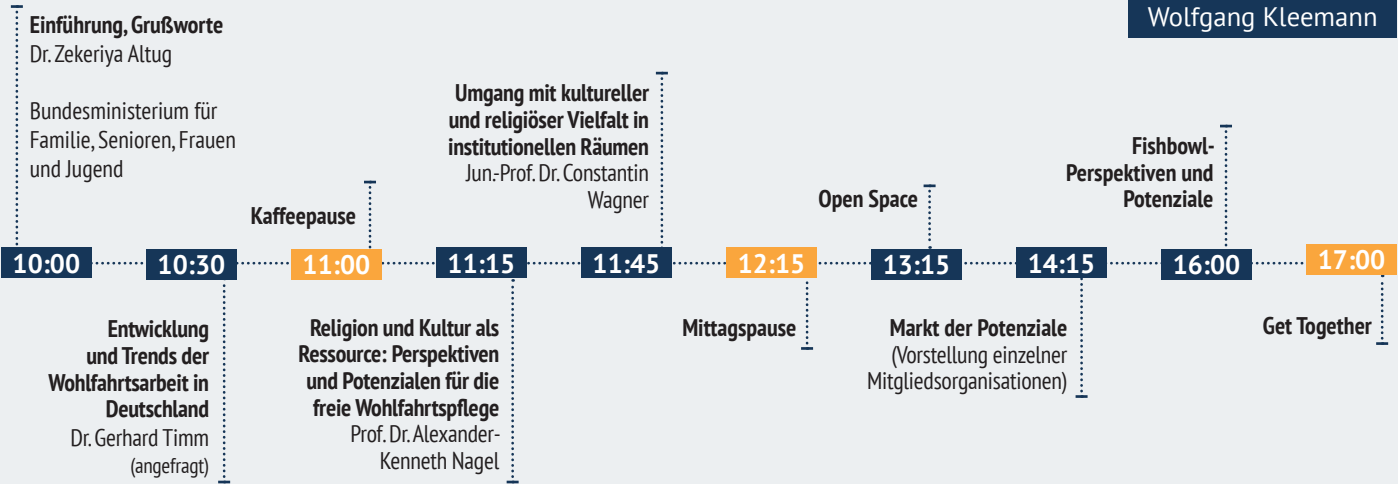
Wolfgang Kleemann

Einführung, Grußworte
Dr. Zekeriya Altug

Bundesministerium für Familie, Senioren, Frauen und Jugend

Kaffeepause

Umgang mit kultureller und religiöser Vielfalt in institutionellen Räumen
Jun.-Prof. Dr. Constantin Wagner

Open Space

Fishbowl-Perspektiven und Potenziale

10:00 10:30 11:00 11:15 11:45 12:15 13:15 14:15 16:00 17:00

Entwicklung und Trends der Wohlfahrtsarbeit in Deutschland
Dr. Gerhard Timm
(angefragt)

Religion und Kultur als Ressource: Perspektiven und Potenzialen für die freie Wohlfahrtspflege
Prof. Dr. Alexander-Kenneth Nagel

Mittagspause

Markt der Potenziale
(Vorstellung einzelner Mitgliedsorganisationen)

Get Together